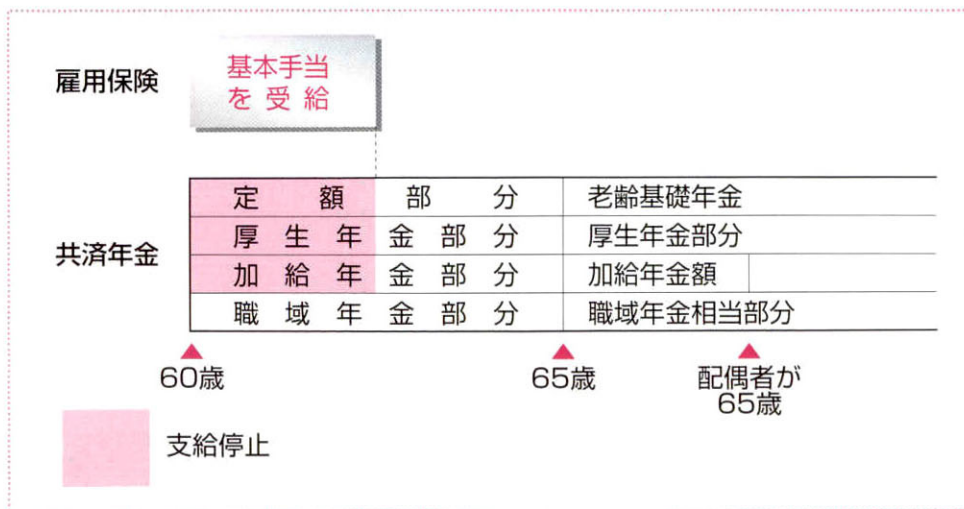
雇用保険

基本手当を受給

共済年金

| 定額部分 | 老齢基礎年金 |
|---|---|
| 厚生年金部分 | 厚生年金部分 |
| 加給年金部分 | 加給年金額 |
| 職域年金部分 | 職域年金相当部分 |

60歳

65歳

配偶者が65歳

支給停止